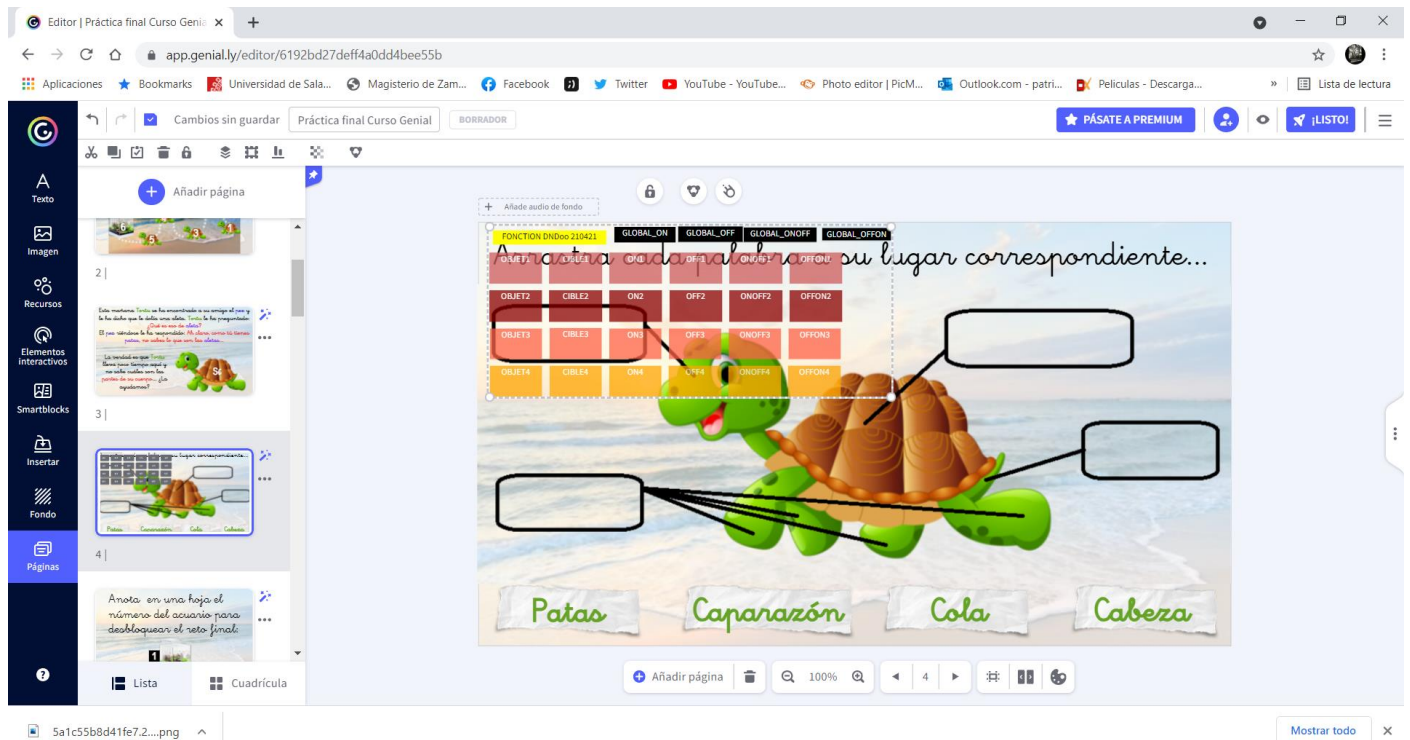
Editor | Práctica final Curso Genia ×

app.genial.ly/editor/6192bd27deff4a0dd4bee55b

Aplicaciones Bookmarks Universidad de Sala... Magisterio de Zam... Facebook Twitter YouTube - YouTube... Photo editor | PicM... Outlook.com - patri... Peliculas - Descarga... » Lista de lectura

Cambios sin guardar Práctica final Curso Genial BORRADOR

PÁSATE A PREMIUM ¡LISTO!

Texto
Imagen
Recursos
Elementos interactivos
Smartblocks
Insertar
Fondo
Páginas

Añadir página

2 |

Esta mañana Tortu se ha encontrado a su amigo el pez y le ha dicho que le debía una alerta. Tortu le ha preguntado: ¿Qué es eso de aleta? El pez sonriendo le ha respondido: Mi aleta como tu tienes patas, no sabes lo que son las aletas... La verdad es que Tortu lleva poco tiempo aquí y no sabe cuáles son las partes de su cuerpo... ¿Le ayudamos?

3 |

4 |

Anota en una hoja el número del acuario para desbloquear el reto final:

Lista Cuadrícula

Añade audio de fondo

FONCTION DNDoo 210421 GLOBAL_ON GLOBAL_OFF GLOBAL_ONOFF GLOBAL_OFFON

| OBJET1 | CIBLE1 | ON1 | OFF1 | ONOFF1 | OFFON1 |
|---|---|---|---|---|---|
| OBJET2 | CIBLE2 | ON2 | OFF2 | ONOFF2 | OFFON2 |
| OBJET3 | CIBLE3 | ON3 | OFF3 | ONOFF3 | OFFON3 |
| OBJET4 | CIBLE4 | ON4 | OFF4 | ONOFF4 | OFFON4 |

Anota cada palabra en su lugar correspondiente...

Patas Caparazón Cola Cabeza

Añadir página 100% 4

5a1c55b8d41fe7.2....png

Mostrar todo